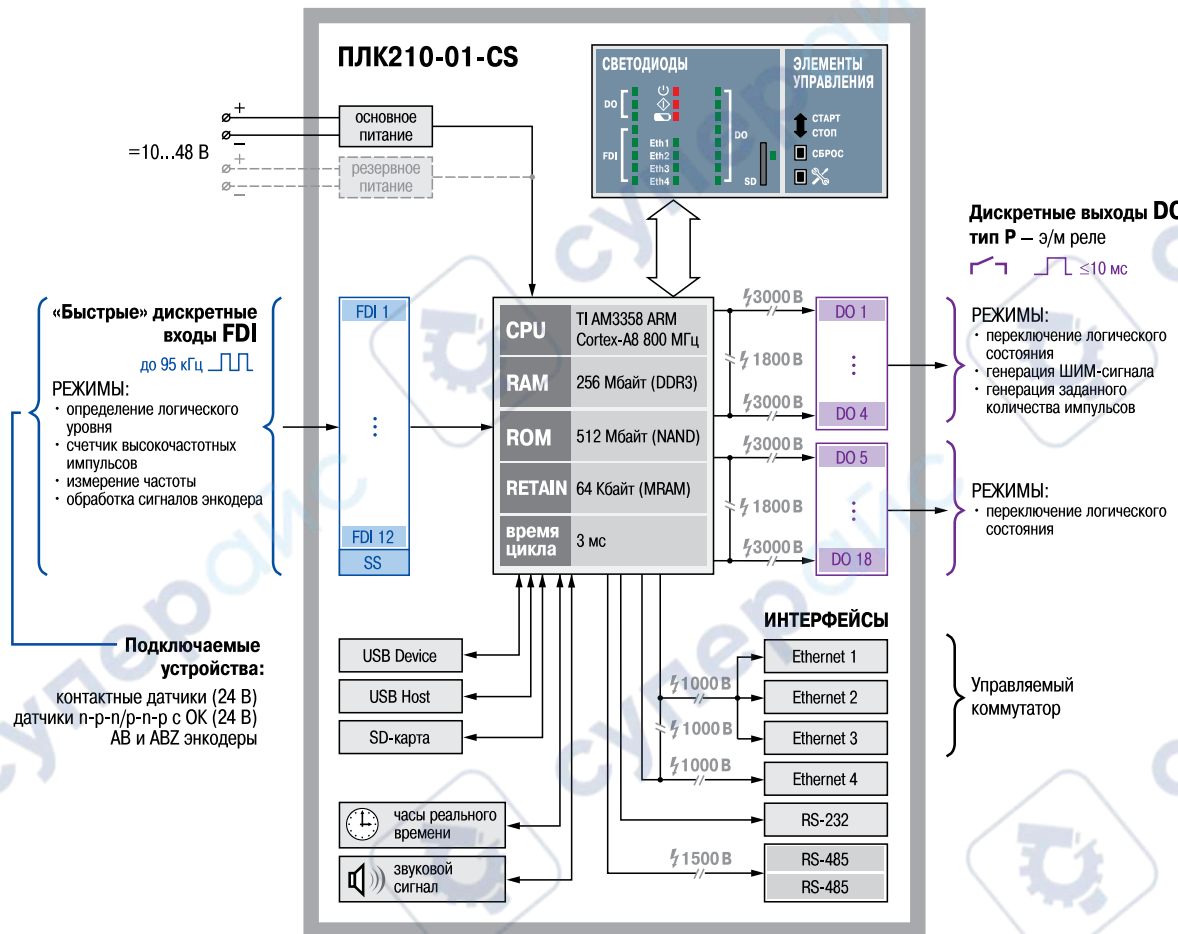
ПЛК210-01-CS

СВЕТОДИОДЫ

DO

FDI

Eth1
Eth2
Eth3
Eth4

DO

SD

ЭЛЕМЕНТЫ УПРАВЛЕНИЯ

СТАРТ
СТОП

СБРОС

+
−
основное питание

=10...48 В

+
−
резервное питание

Дискретные выходы DO
тип Р – э/м реле

≤10 мс

«Быстрые» дискретные входы FDI
до 95 кГц

РЕЖИМЫ:
· определение логического уровня
· счетчик высокочастотных импульсов
· измерение частоты
· обработка сигналов энкодера

FDI 1
FDI 12
SS

| CPU | TI AM3358 ARM Cortex-A8 800 МГц |
|---|---|
| RAM | 256 Мбайт (DDR3) |
| ROM | 512 Мбайт (NAND) |
| RETAIN | 64 Кбайт (MRAM) |
| время цикла | 3 мс |

3000 В
1800 В
3000 В
3000 В
1800 В
3000 В

DO 1
DO 4
DO 5
DO 18

РЕЖИМЫ:
· переключение логического состояния
· генерация ШИМ-сигнала
· генерация заданного количества импульсов

РЕЖИМЫ:
· переключение логического состояния

Подключаемые устройства:
контактные датчики (24 В)
датчики n-p-n/p-n-p с ОК (24 В)
АВ и ABZ энкодеры

USB Device
USB Host
SD-карта
часы реального времени
звуковой сигнал

ИНТЕРФЕЙСЫ
1000 В
1000 В
1000 В
1500 В
Ethernet 1
Ethernet 2
Ethernet 3
Ethernet 4
RS-232
RS-485
RS-485

Управляемый коммутатор